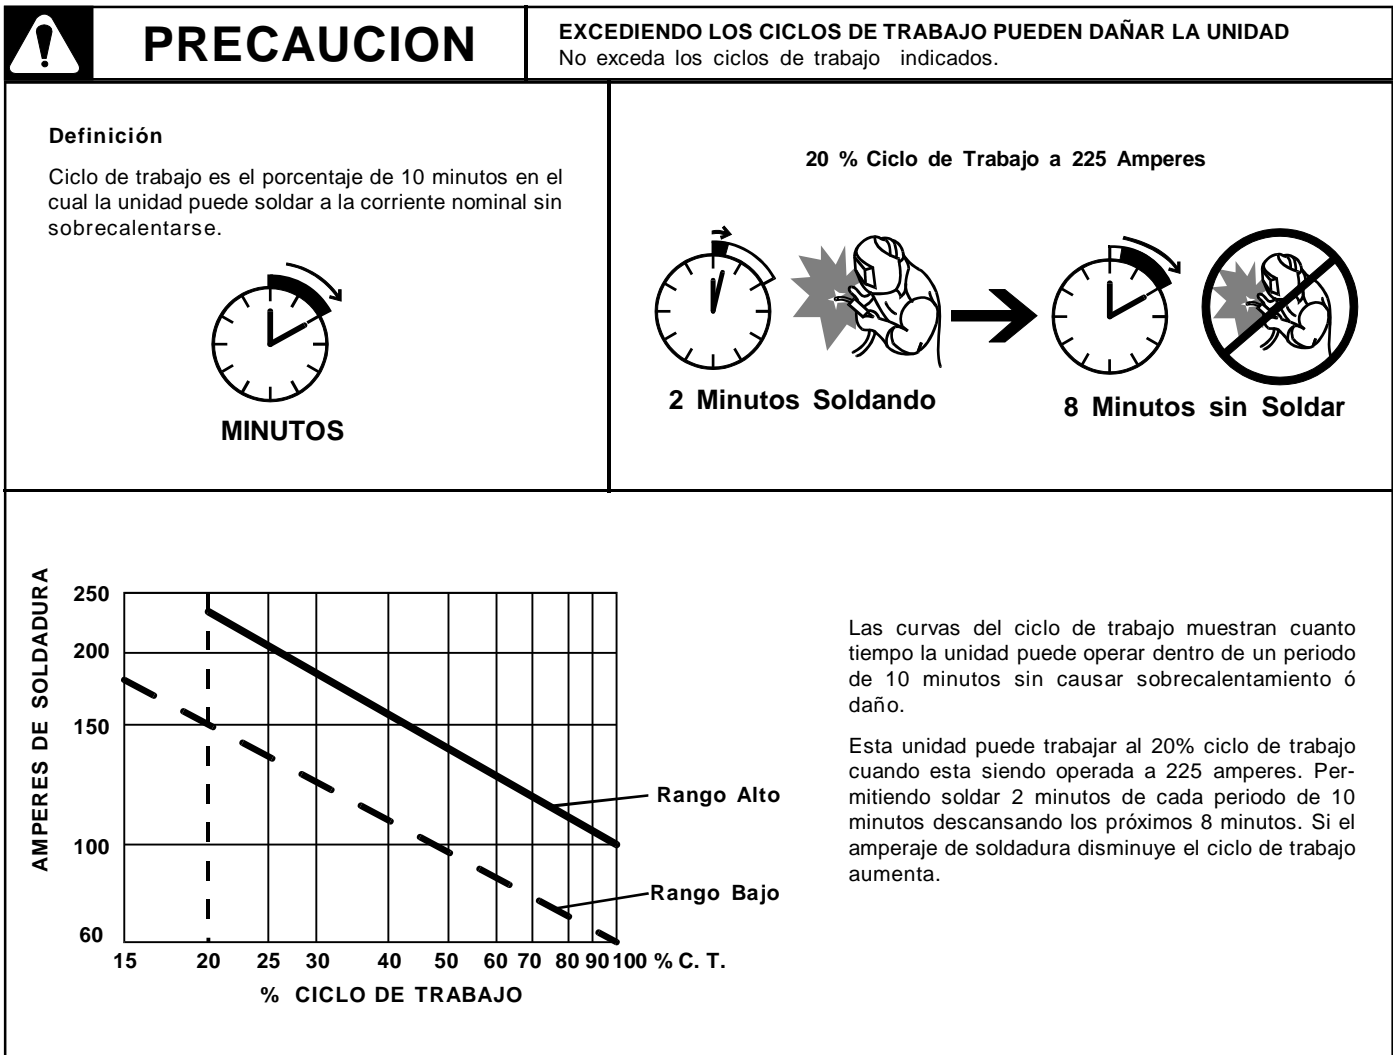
PRECAUCION

EXCEDIENDO LOS CICLOS DE TRABAJO PUEDEN DAÑAR LA UNIDAD
No exceda los ciclos de trabajo indicados.

Definición

Ciclo de trabajo es el porcentaje de 10 minutos en el cual la unidad puede soldar a la corriente nominal sin sobrecalentarse.

MINUTOS

20 % Ciclo de Trabajo a 225 Amperes

2 Minutos Soldando

8 Minutos sin Soldar

AMPERES DE SOLDADURA

250
200
150
100
60

Rango Alto

Rango Bajo

15 20 25 30 40 50 60 70 80 90 100 % C. T.

% CICLO DE TRABAJO

Las curvas del ciclo de trabajo muestran cuanto tiempo la unidad puede operar dentro de un periodo de 10 minutos sin causar sobrecalentamiento ó daño.

Esta unidad puede trabajar al 20% ciclo de trabajo cuando esta siendo operada a 225 amperes. Permitiendo soldar 2 minutos de cada periodo de 10 minutos descansando los próximos 8 minutos. Si el amperaje de soldadura disminuye el ciclo de trabajo aumenta.